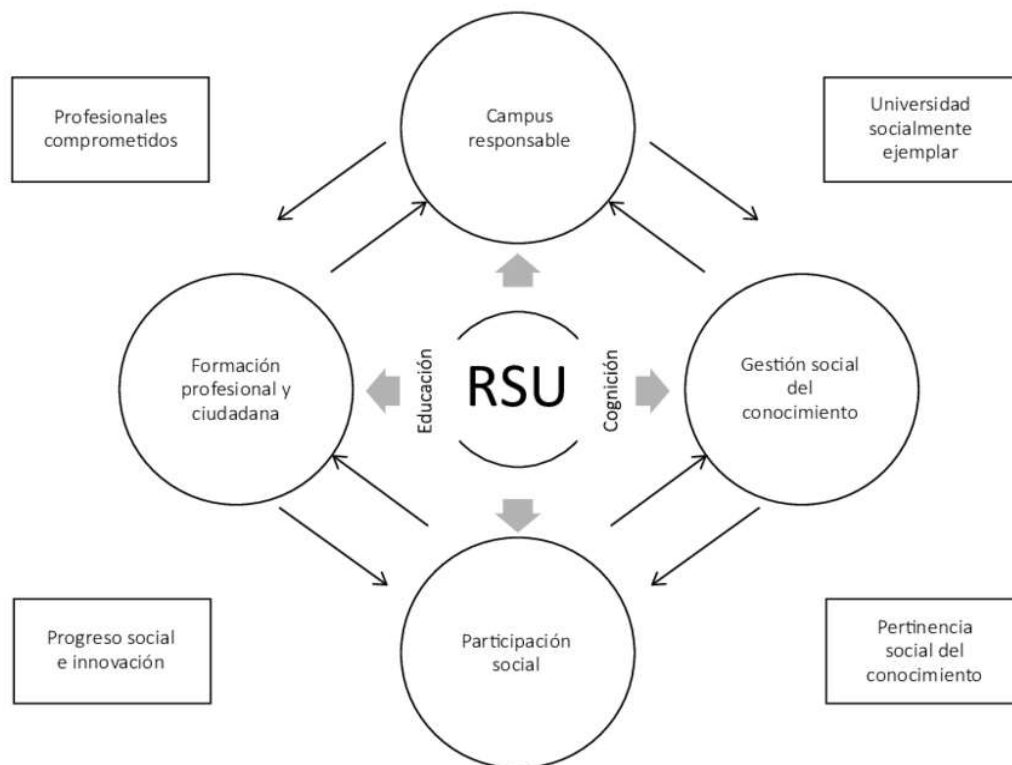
Profesionales comprometidos

Campus responsable

Universidad socialmente ejemplar

Formación profesional y ciudadana

Educación

RSU

Cognición

Gestión social del conocimiento

Progreso social e innovación

Participación social

Pertinencia social del conocimiento